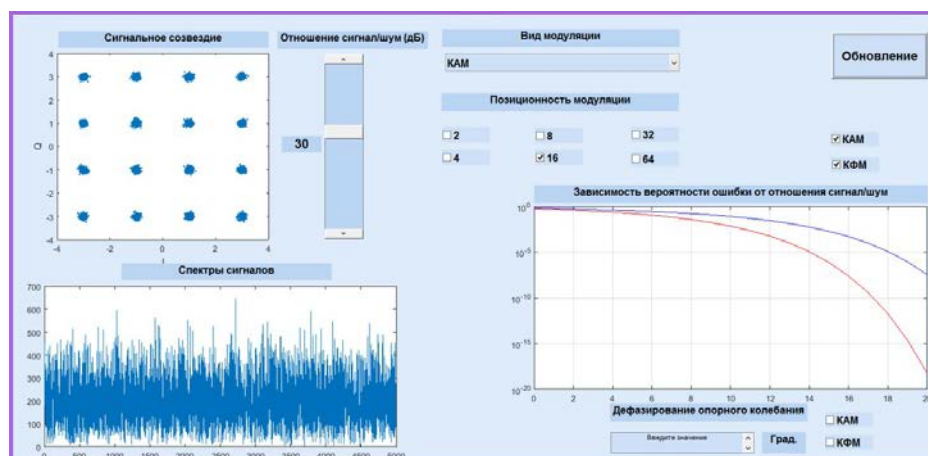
Сигнальное созвездие

Отношение сигнал/шум (дБ)

Вид модуляции

КАМ

Обновление

Позиционность модуляции

2
8
32
4
16
64

КАМ
КФМ

30

Q

4
3
2
1
0
-1
-2
-3
-4
-4 -2 0 2 4
I

Спектры сигналов

700
600
500
400
300
200
100
0
0 500 1000 1500 2000 2500 3000 3500 4000 4500 5000

Зависимость вероятности ошибки от отношения сигнал/шум

$10^{0}$
$10^{-5}$
$10^{-10}$
$10^{-15}$
$10^{-20}$
0 2 4 6 8 10 12 14 16 18 20

Дефазирование опорного колебания

КАМ
КФМ

Введите значение

Град.